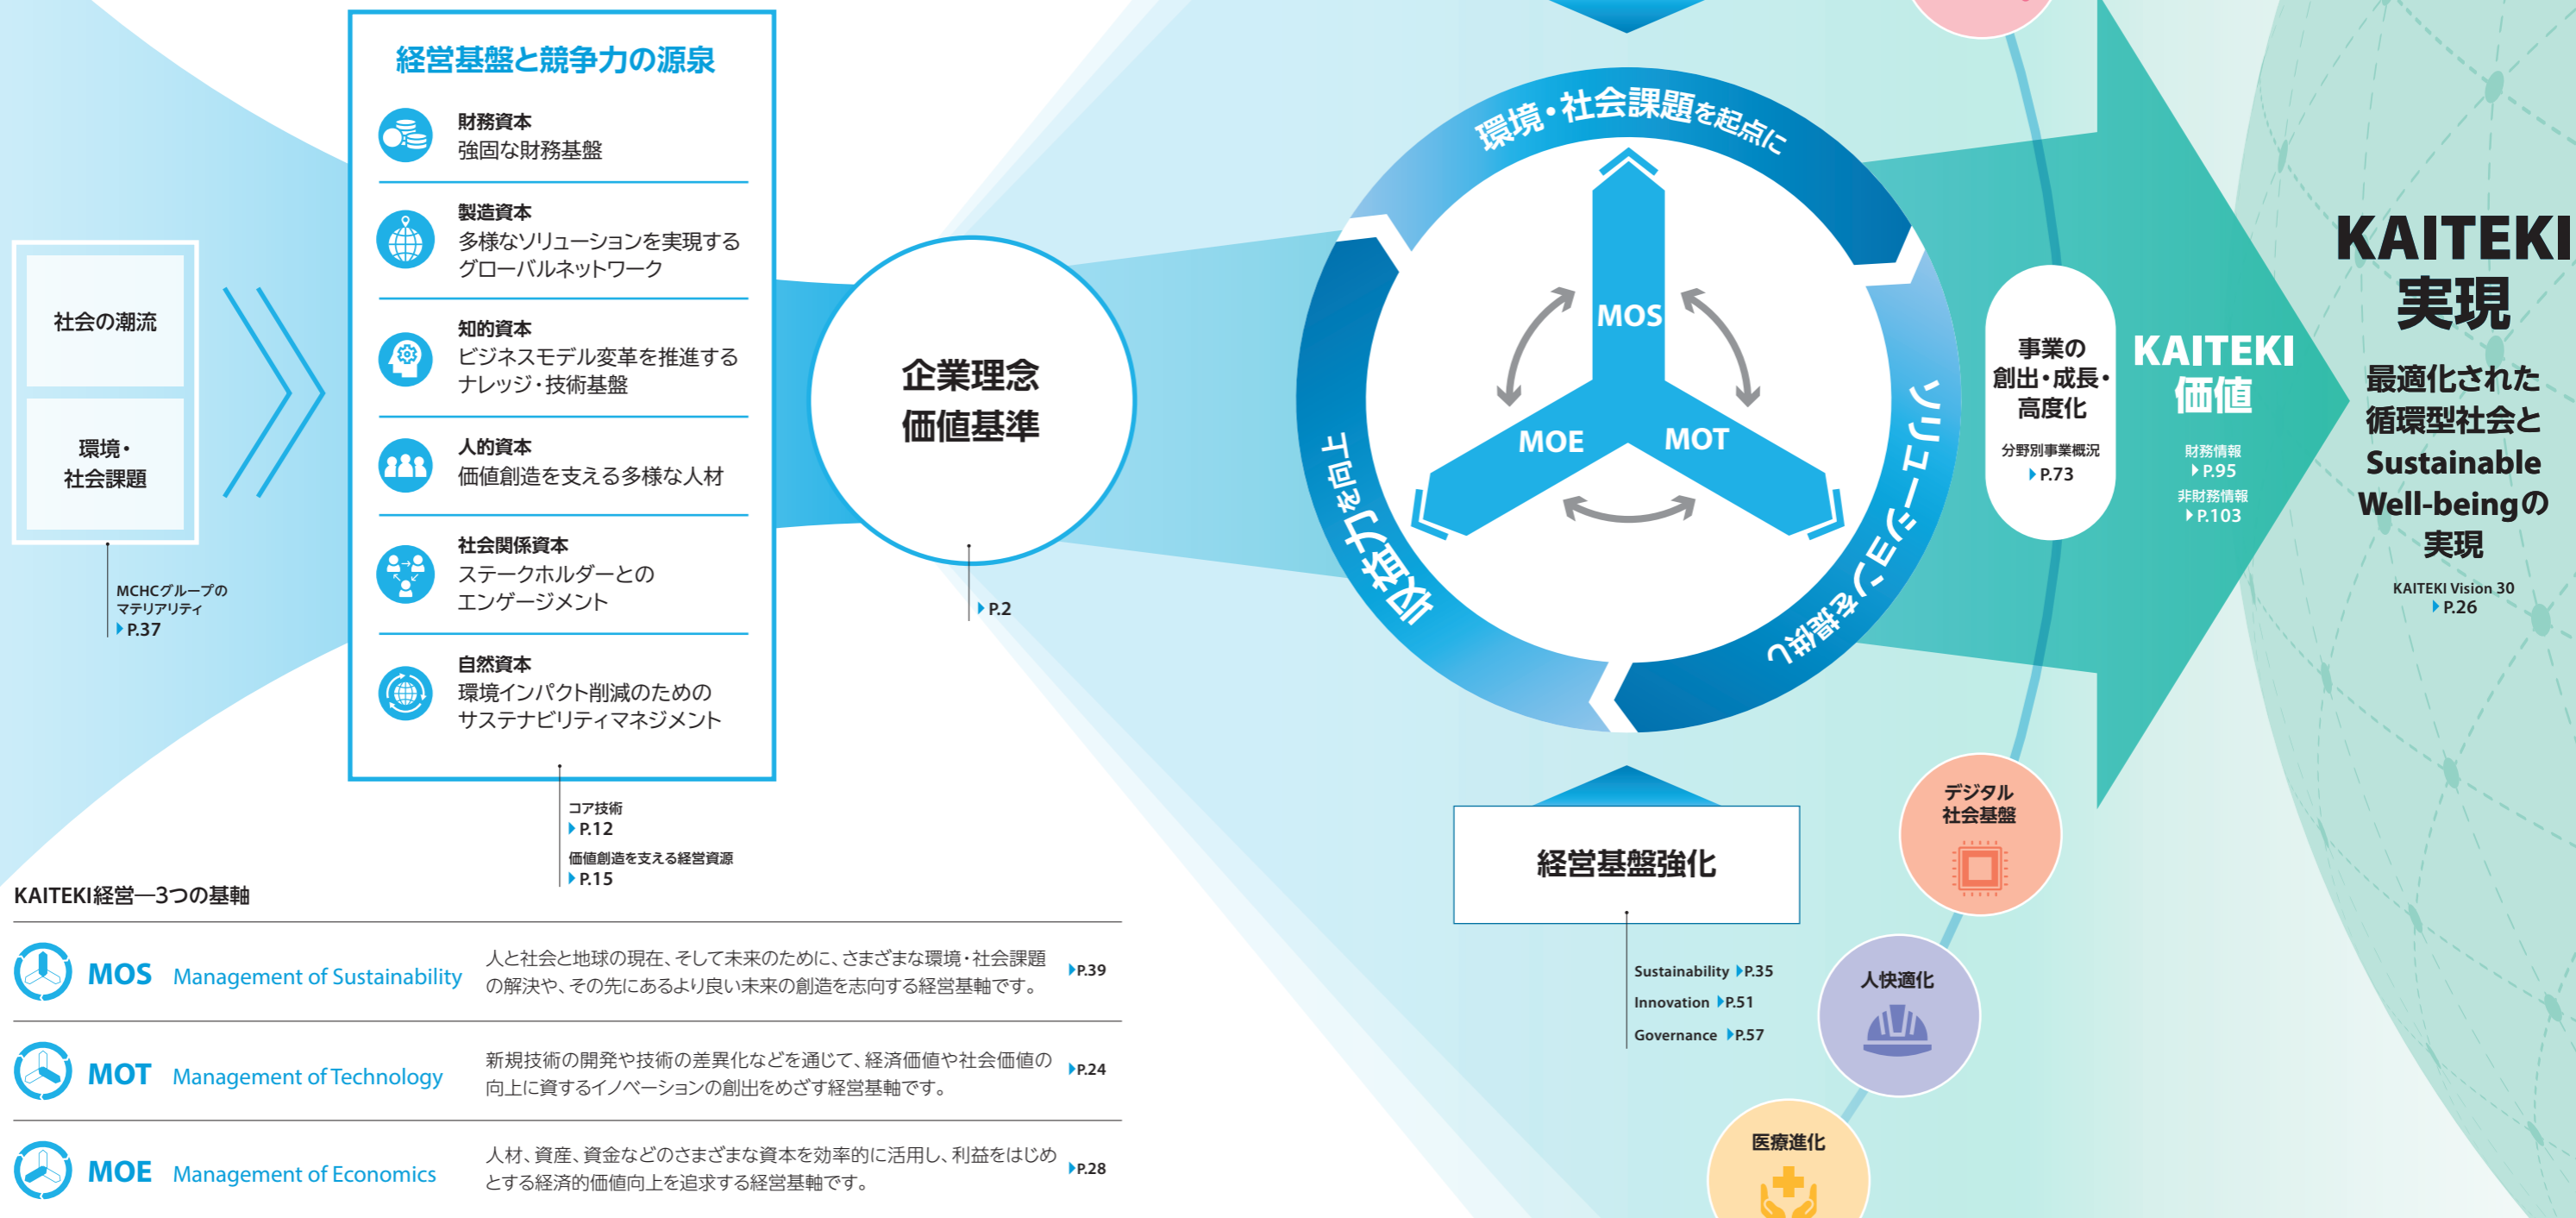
社会の潮流

環境・社会課題

MCHCグループのマテリアリティ
▶P.37

経営基盤と競争力の源泉

財務資本
強固な財務基盤

製造資本
多様なソリューションを実現するグローバルネットワーク

知的資本
ビジネスモデル変革を推進するナレッジ・技術基盤

人的資本
価値創造を支える多様な人材

社会関係資本
ステークホルダーとのエンゲージメント

自然資本
環境インパクト削減のためのサステナビリティマネジメント

コア技術
▶P.12
価値創造を支える経営資源
▶P.15

企業理念
価値基準

▶P.2

環境・社会課題を起点に
ソリューションを提供し
収益力を向上

MOS
MOE
MOT

経営基盤強化

Sustainability ▶P.35
Innovation ▶P.51
Governance ▶P.57

事業の創出・成長・高度化
分野別事業概況
▶P.73

KAITEKI価値
財務情報
▶P.95
非財務情報
▶P.103

デジタル社会基盤
人快適化
医療進化

KAITEKI実現
最適化された循環型社会とSustainable Well-beingの実現
KAITEKI Vision 30
▶P.26

KAITEKI経営―3つの基軸

| MOS | Management of Sustainability | 人と社会と地球の現在、そして未来のために、さまざまな環境・社会課題の解決や、その先にあるより良い未来の創造を志向する経営基軸です。 | ▶P.39 |
|---|---|---|---|
| MOT | Management of Technology | 新規技術の開発や技術の差異化などを通じて、経済価値や社会価値の向上に資するイノベーションの創出をめざす経営基軸です。 | ▶P.24 |
| MOE | Management of Economics | 人材、資産、資金などのさまざまな資本を効率的に活用し、利益をはじめとする経済的価値向上を追求する経営基軸です。 | ▶P.28 |